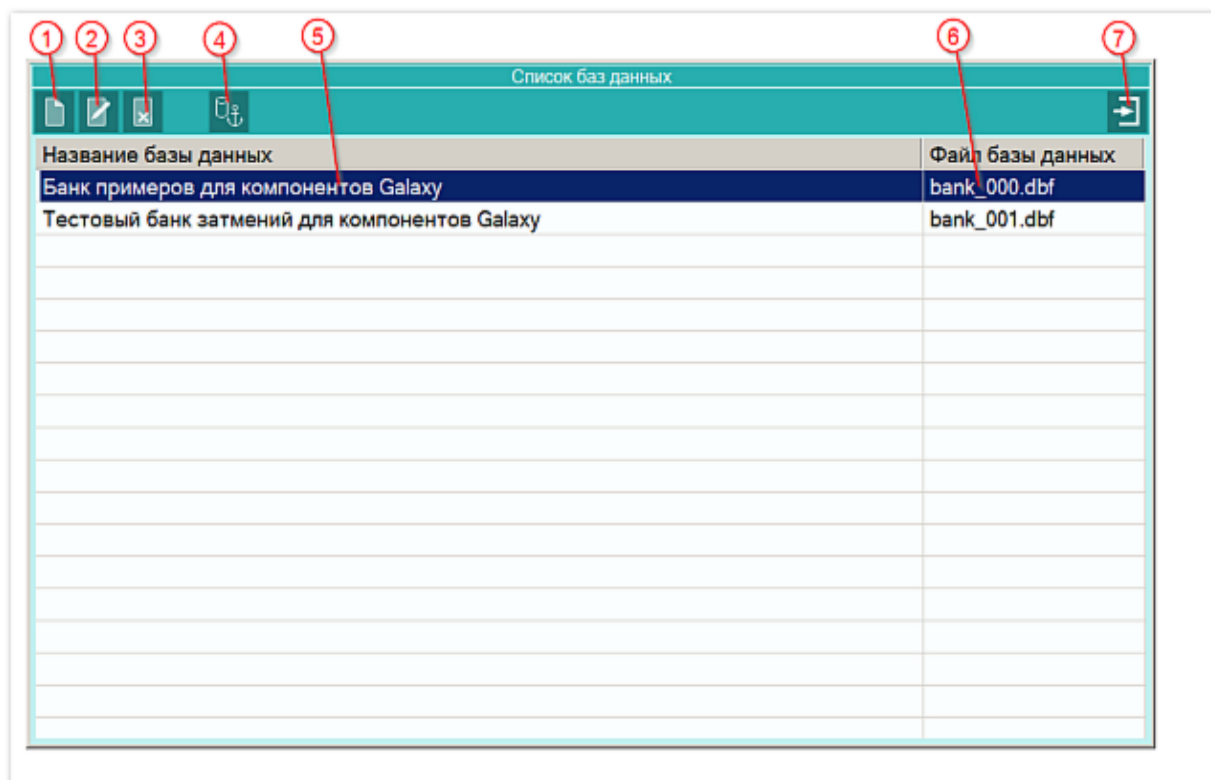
1 2 3 4 5 6 7

Список баз данных

| Название базы данных | Файл базы данных |
|---|---|
| Банк примеров для компонентов Galaxy | bank_000.dbf |
| Тестовый банк затмений для компонентов Galaxy | bank_001.dbf |